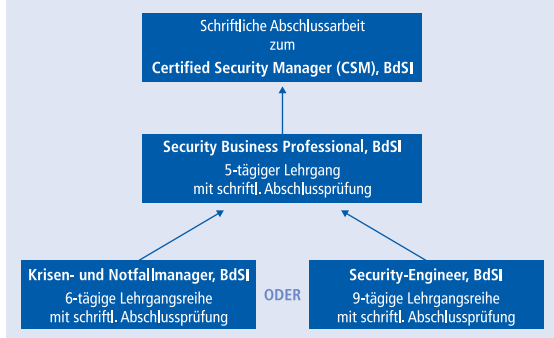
Schriftliche Abschlussarbeit
zum
Certified Security Manager (CSM), BdSI

Security Business Professional, BdSI
5-tägiger Lehrgang
mit schriftl. Abschlussprüfung

Krisen- und Notfallmanager, BdSI
6-tägige Lehrgangsreihe
mit schriftl. Abschlussprüfung

ODER

Security-Engineer, BdSI
9-tägige Lehrgangsreihe
mit schriftl. Abschlussprüfung